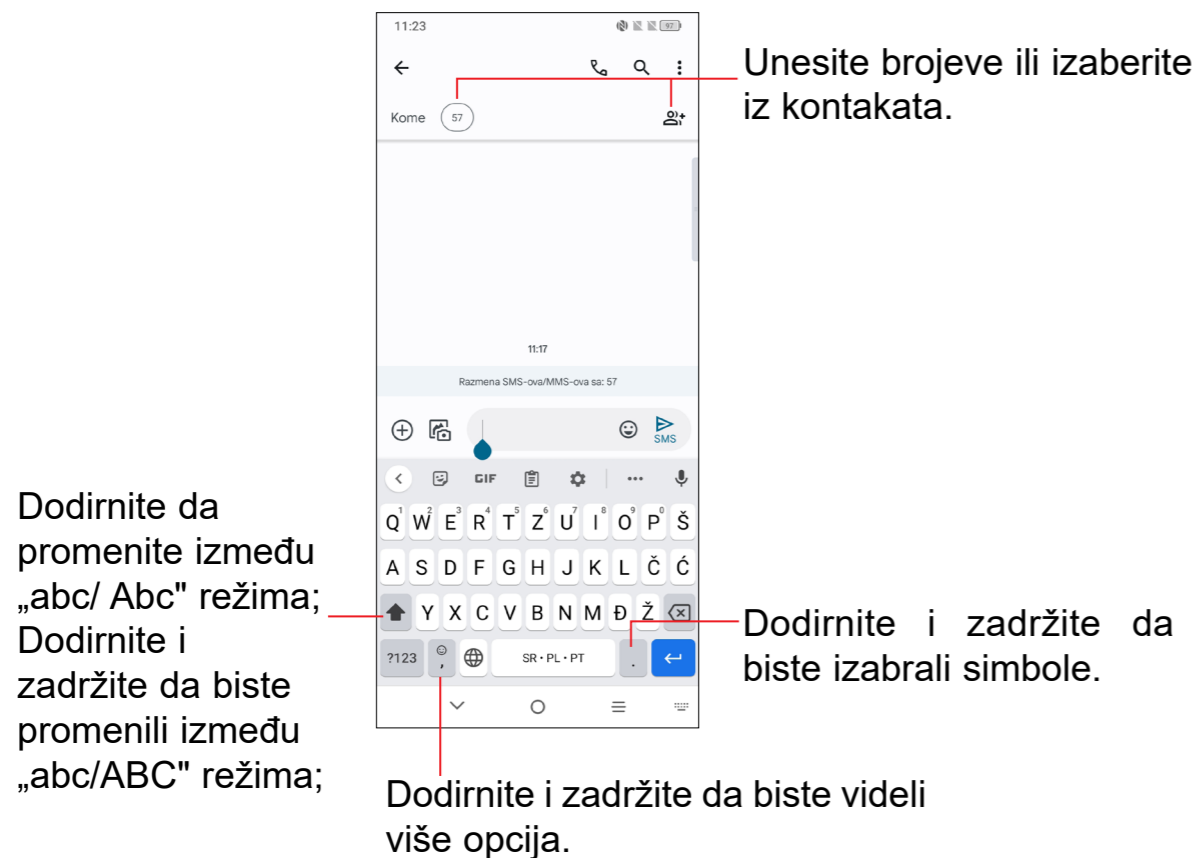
11:23

97

Kome 57

Unesite brojeve ili izaberite iz kontakata.

11:17

Razmena SMS-ova/MMS-ova sa: 57

SMS

GIF

Q W E R T Z U I O P Š
A S D F G H J K L Č Ć
Y X C V B N M Đ Ž
?123 , SR • PL • PT .

Dodirnite da promenite između „abc/ Abc" režima; Dodirnite i zadržite da biste promenili između „abc/ABC" režima;

Dodirnite i zadržite da biste izabrali simbole.

Dodirnite i zadržite da biste videli više opcija.